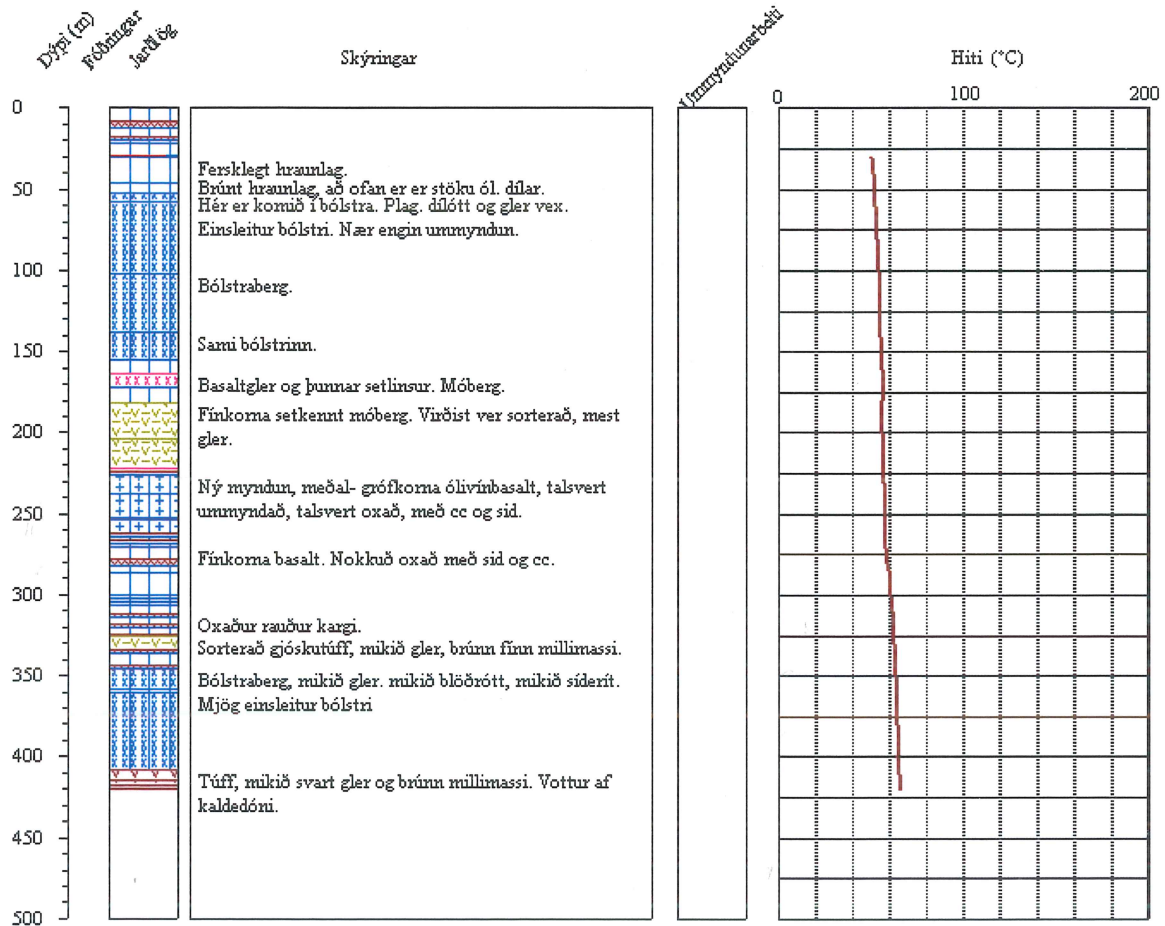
Dýpi (m)
Fóðringar
Jarðlög

Skýringar

Ummyndunarbelti

Hiti (°C)

0
50
100
150
200
250
300
350
400
450
500

0
100
200

Ferskleg hraunlag.
Brúnt hraunlag, að ofan er er stöku ól. dílar.
Hér er komið í bólstra. Plag. dílótt og gler vex.
Einsleitur bólstri. Nær engin ummyndun.

Bólstraberg.

Sami bólstrinn.

Basaltgler og þunnar setlinsur. Móberg.
Fínkorna setkennt móberg. Virðist ver sorterað, mest gler.

Ný myndun, meðal- grófkorna ólivínbasalt, talsvert ummyndað, talsvert oxað, með cc og sid.

Fínkorna basalt. Nokkuð oxað með sid og cc.

Oxaður rauður kargi.
Sorterað gjóskutúff, mikið gler, brúnn fínn millimassi.
Bólstraberg, mikið gler. mikið blöðrótt, mikið síderít.
Mjög einsleitur bólstri

Túff, mikið svart gler og brúnn millimassi. Vottur af kaldedóni.